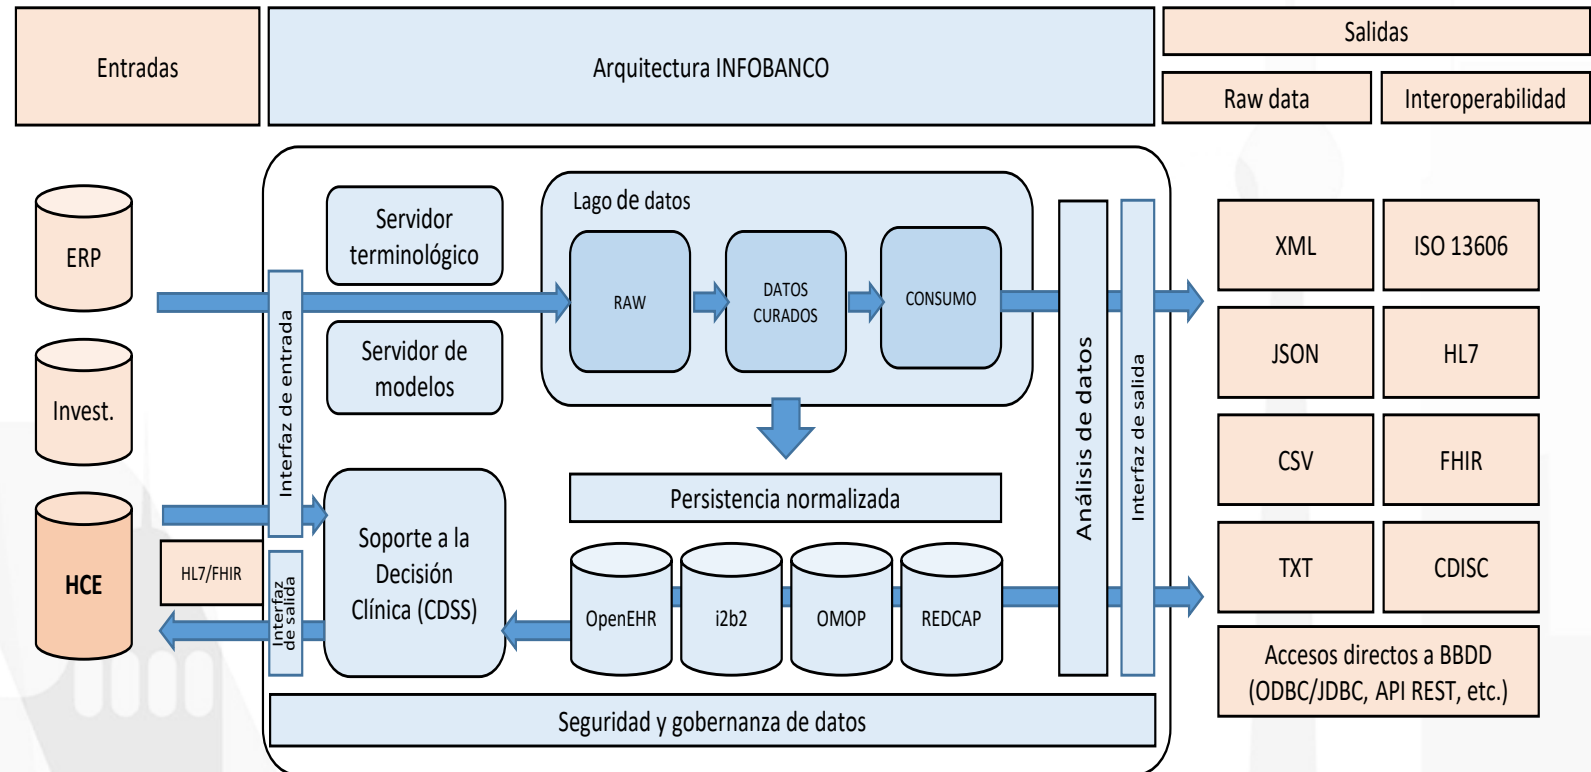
Entradas

Arquitectura INFOBANCO

Salidas

Raw data

Interoperabilidad

ERP

Invest.

HCE

HL7/FHIR

Interfaz de entrada

Interfaz de salida

Servidor terminológico

Servidor de modelos

Soporte a la Decisión Clínica (CDSS)

Lago de datos

RAW

DATOS CURADOS

CONSUMO

Persistencia normalizada

OpenEHR

i2b2

OMOP

REDCAP

Análisis de datos

Interfaz de salida

XML

ISO 13606

JSON

HL7

CSV

FHIR

TXT

CDISC

Accesos directos a BBDD (ODBC/JDBC, API REST, etc.)

Seguridad y gobernanza de datos